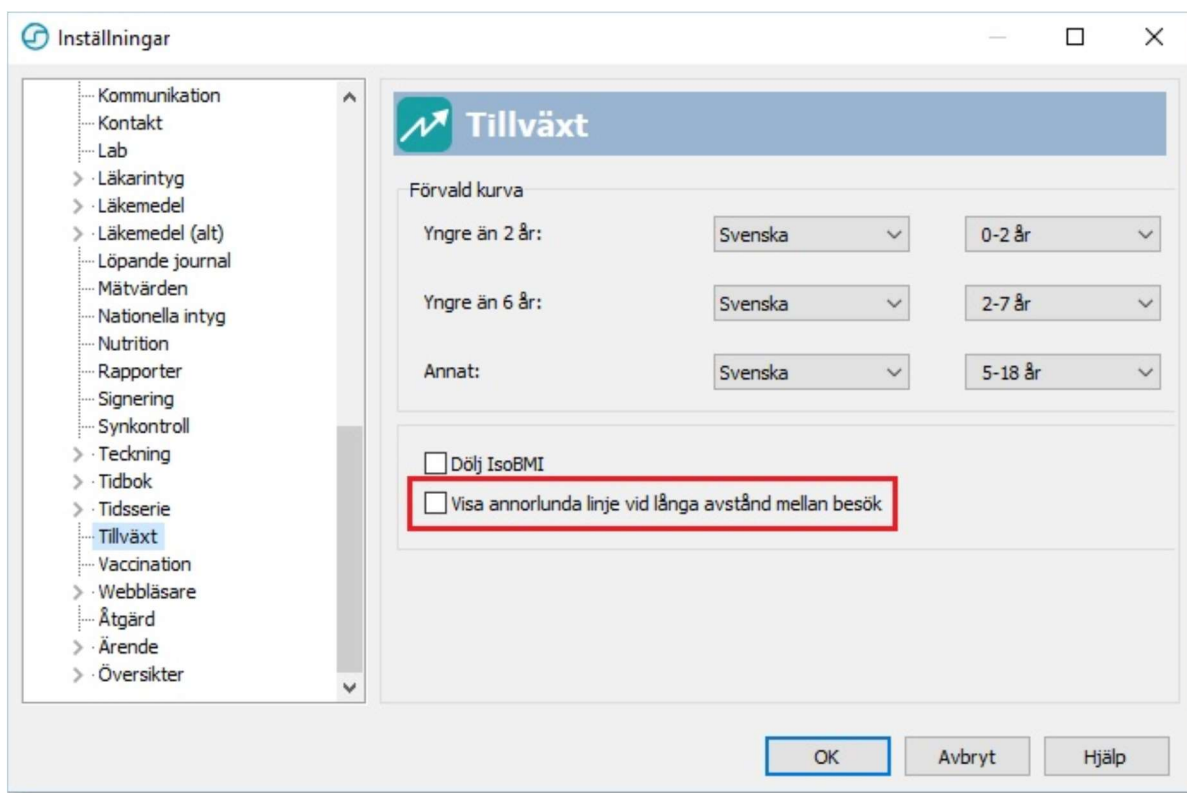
Inställningar

Kommunikation
Kontakt
Lab
Läkarintyg
Läkemedel
Läkemedel (alt)
Löpande journal
Mätvärden
Nationella intyg
Nutrition
Rapporter
Signering
Synkontroll
Teckning
Tidbok
Tidsserie
Tillväxt
Vaccination
Webbläsare
Åtgärd
Ärende
Översikter

Tillväxt

Förvald kurva

Yngre än 2 år: Svenska 0-2 år

Yngre än 6 år: Svenska 2-7 år

Annat: Svenska 5-18 år

Dölj IsoBMI

Visa annorlunda linje vid långa avstånd mellan besök

OK Avbryt Hjälp